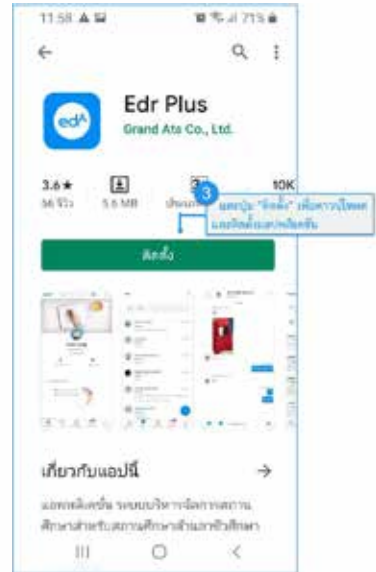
11:58 ▲ ▣ ▣ ℅ .ıl 71% ▮

←

Q ⋮

edA

Edr Plus

Grand Ats Co., Ltd.

3.6★

56 รีวิว

5.6 MB

3

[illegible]

10K

กดปุ่ม "ติดตั้ง" เพื่อทำการโหลดและติดตั้งแอปพลิเคชัน

ติดตั้ง

เกี่ยวกับแอปนี้

→

แอพพลิเคชั่น ระบบบริหารจัดการสถานศึกษาสำหรับสถานศึกษาสังกัดการศึกษา

III

O

<